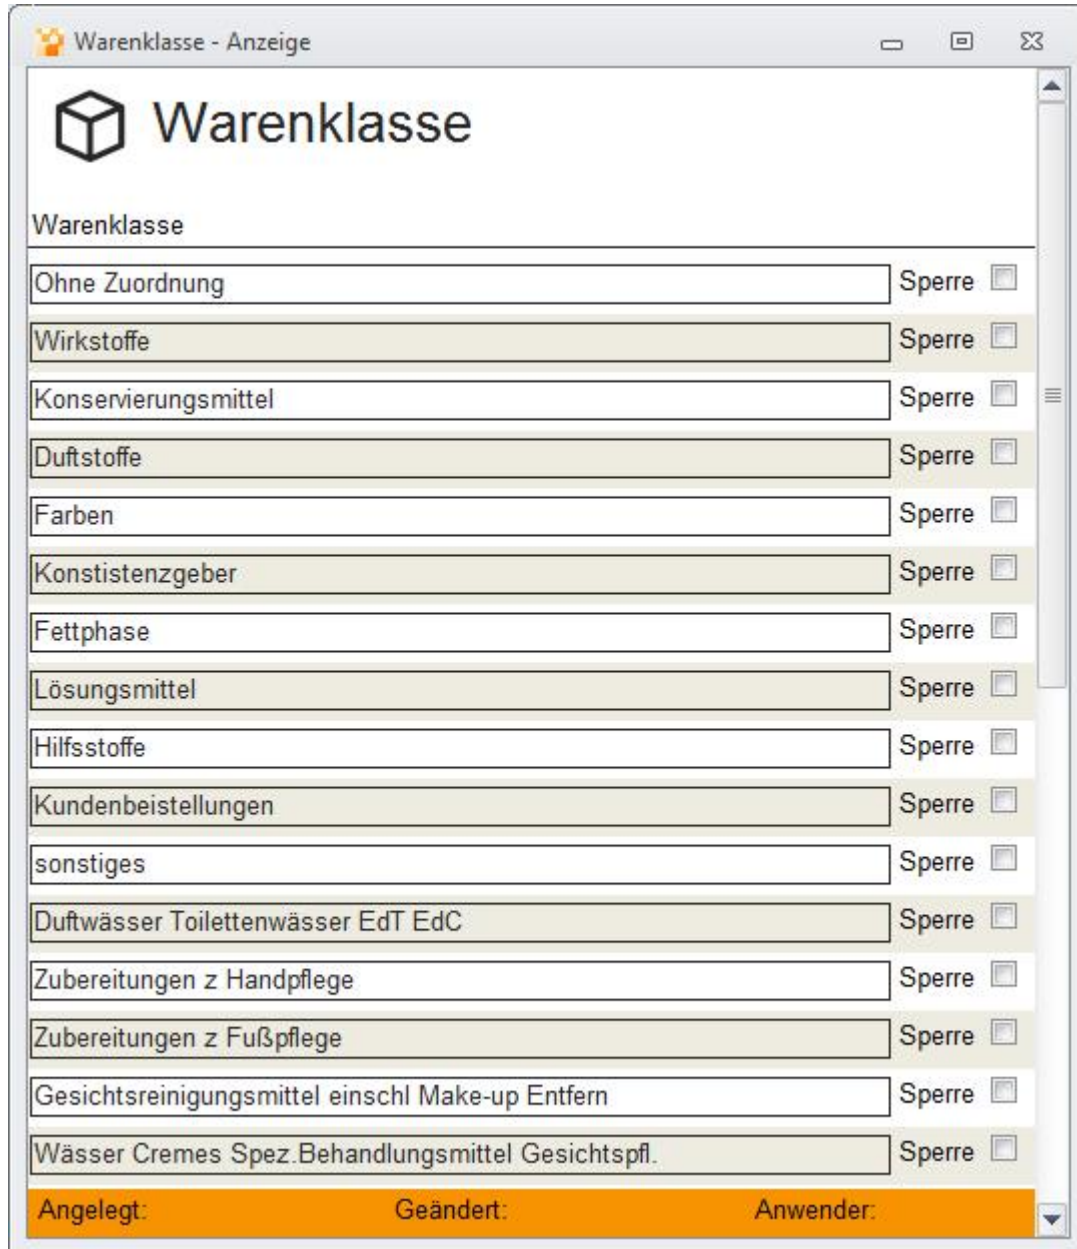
Warenklasse - Anzeige

Warenklasse

Warenklasse

Ohne Zuordnung Sperre
Wirkstoffe Sperre
Konservierungsmittel Sperre
Duftstoffe Sperre
Farben Sperre
Konstistenzgeber Sperre
Fettphase Sperre
Lösungsmittel Sperre
Hilfsstoffe Sperre
Kundenbeistellungen Sperre
sonstiges Sperre
Duftwässer Toilettenwässer EdT EdC Sperre
Zubereitungen z Handpflege Sperre
Zubereitungen z Fußpflege Sperre
Gesichtsreinigungsmittel einschl Make-up Entfern Sperre
Wässer Cremes Spez.Behandlungsmittel Gesichtspfl. Sperre

Angelegt: Geändert: Anwender: